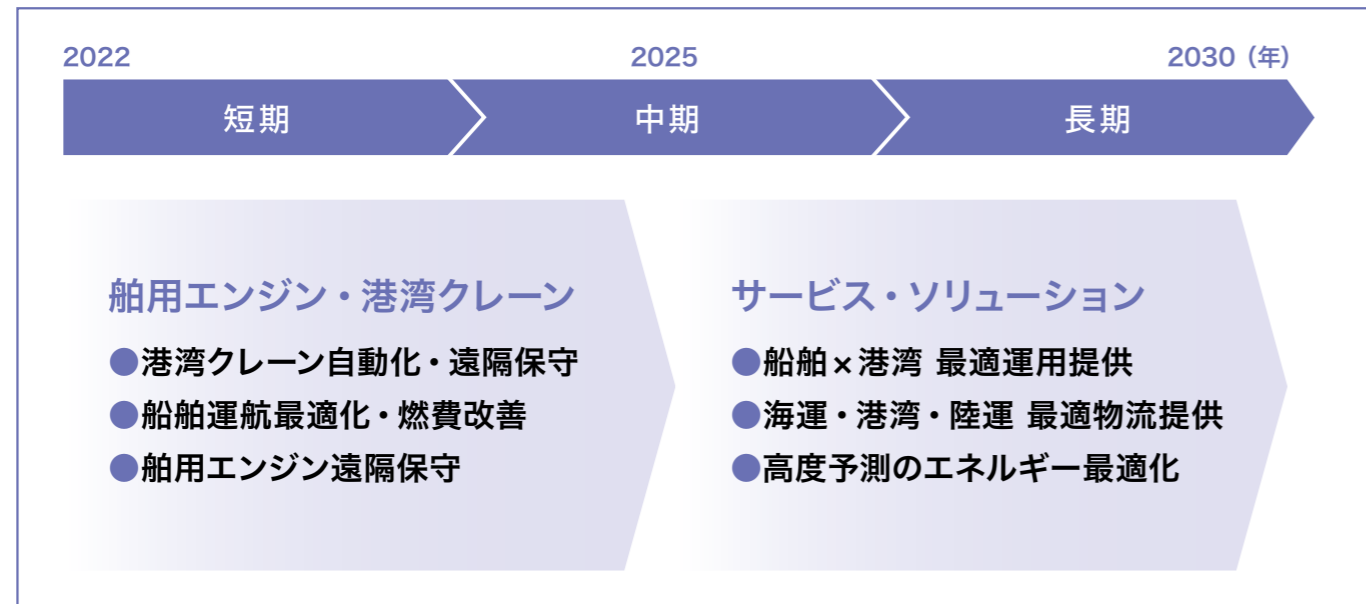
2022 2025 2030（年）

短期 中期 長期

舶用エンジン・港湾クレーン

●港湾クレーン自動化・遠隔保守
●船舶運航最適化・燃費改善
●舶用エンジン遠隔保守

サービス・ソリューション

●船舶×港湾 最適運用提供
●海運・港湾・陸運 最適物流提供
●高度予測のエネルギー最適化